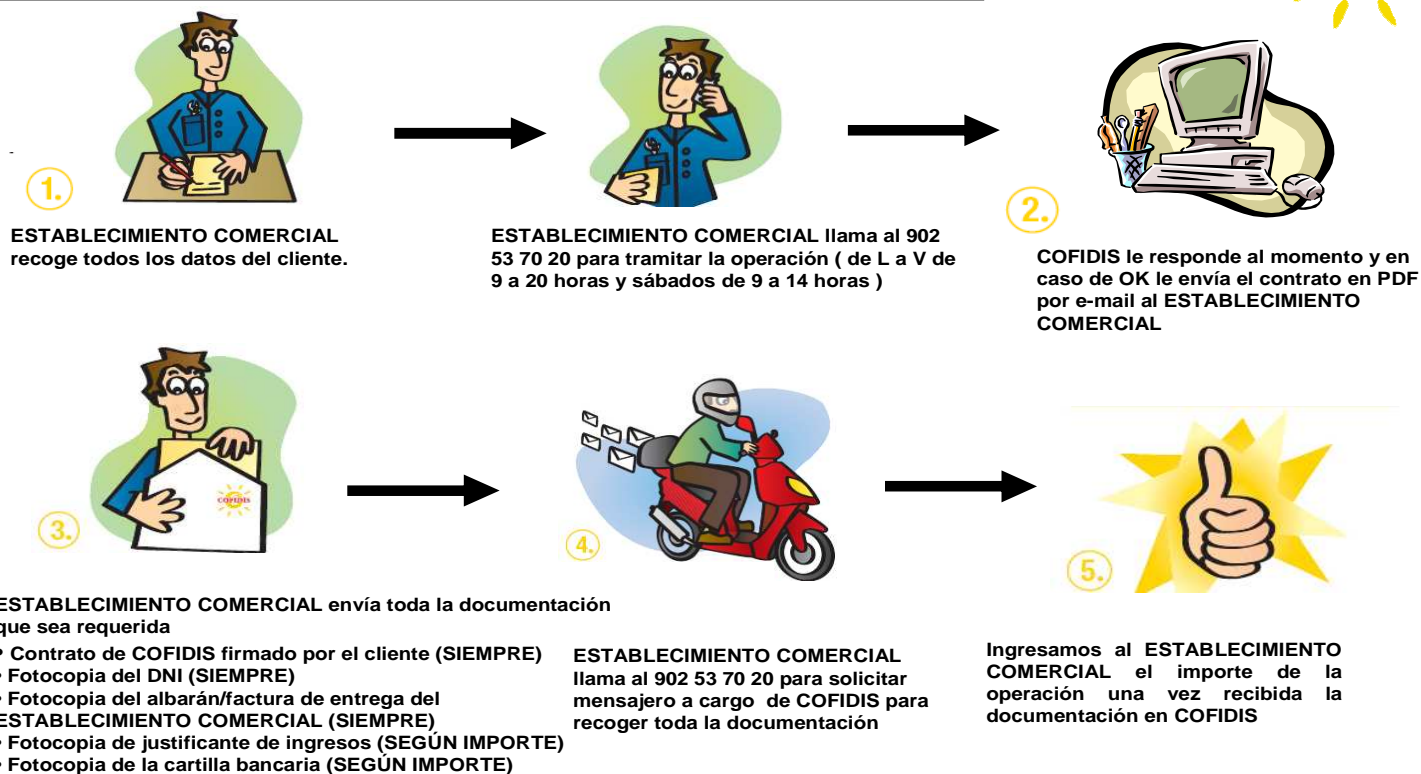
1.

ESTABLECIMIENTO COMERCIAL recoge todos los datos del cliente.

ESTABLECIMIENTO COMERCIAL llama al 902 53 70 20 para tramitar la operación ( de L a V de 9 a 20 horas y sábados de 9 a 14 horas )

2.

COFIDIS le responde al momento y en caso de OK le envía el contrato en PDF por e-mail al ESTABLECIMIENTO COMERCIAL

3.

COFIDIS

ESTABLECIMIENTO COMERCIAL envía toda la documentación que sea requerida

• Contrato de COFIDIS firmado por el cliente (SIEMPRE)
• Fotocopia del DNI (SIEMPRE)
• Fotocopia del albarán/factura de entrega del ESTABLECIMIENTO COMERCIAL (SIEMPRE)
• Fotocopia de justificante de ingresos (SEGÚN IMPORTE)
• Fotocopia de la cartilla bancaria (SEGÚN IMPORTE)

4.

ESTABLECIMIENTO COMERCIAL llama al 902 53 70 20 para solicitar mensajero a cargo de COFIDIS para recoger toda la documentación

5.

Ingresamos al ESTABLECIMIENTO COMERCIAL el importe de la operación una vez recibida la documentación en COFIDIS